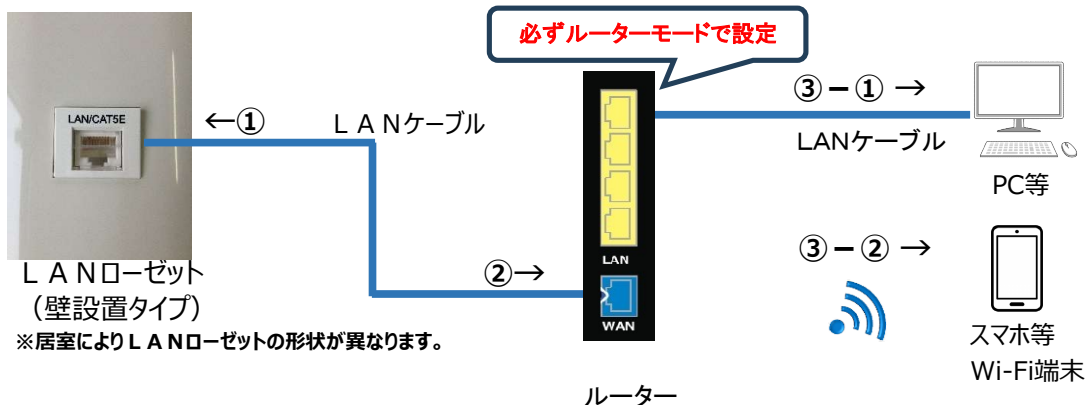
必ずルーターモードで設定

LAN/CAT5E

←①

ＬＡＮケーブル

③－① →

LANケーブル

PC等

②→

LAN

WAN

③－② →

ＬＡＮローゼット
（壁設置タイプ）

※居室によりＬＡＮローゼットの形状が異なります。

スマホ等
Wi-Fi端末

ルーター